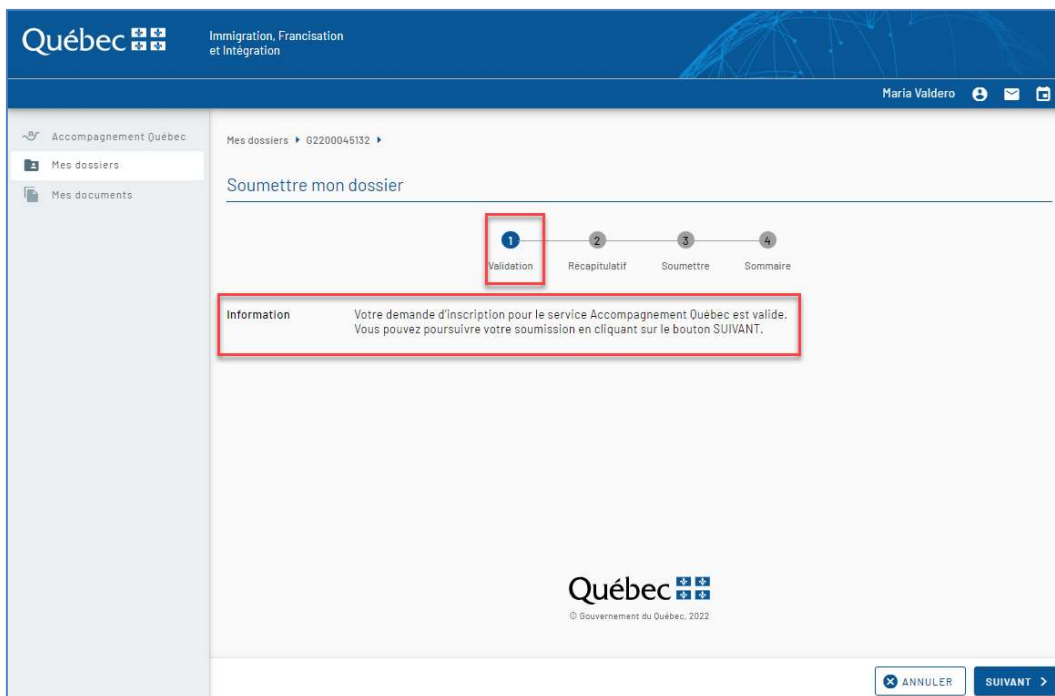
Québec

Immigration, Francisation et Intégration

Maria Valdero

Accompagnement Québec

Mes dossiers

Mes documents

Mes dossiers ▸ G2200045132 ▸

Soumettre mon dossier

1 Validation

2 Récapitulatif

3 Soumettre

4 Sommaire

| Information | Votre demande d'inscription pour le service Accompagnement Québec est valide. Vous pouvez poursuivre votre soumission en cliquant sur le bouton SUIVANT. |
|---|---|

Québec

© Gouvernement du Québec, 2022

ANNULER

SUIVANT >